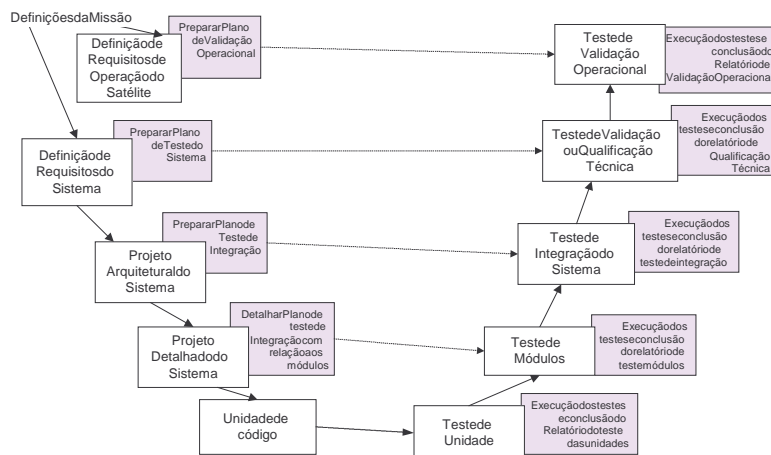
DefiniçõesdaMissão

Definiçãode Requisitosde Operaçãodo Satélite

PrepararPlano deValidação Operacional

Testede Validação Operacional

Execuçãodostestese conclusãodo Relatóriode ValidaçãoOperacional

Definiçãode Requisitosdo Sistema

PrepararPlano deTestedo Sistema

TestedeValidação ouQualificação Técnica

Execuçãodos testeseconclusão dorelatóriode Qualificação Técnica

Projeto Arquiteturaldo Sistema

PrepararPlanode Testede Integração

Testede Integraçãodo Sistema

Execuçãodos testeseconclusão dorelatóriode testedeintegração

Projeto Detalhadodo Sistema

DetalharPlanode testede Integraçãocom relaçãoaos módulos

Testede Módulos

Execuçãodos testeseconclusão dorelatóriode testemódulos

Unidadede código

Testede Unidade

Execuçãodostestes econclusãodo Relatóriodoteste dasunidades